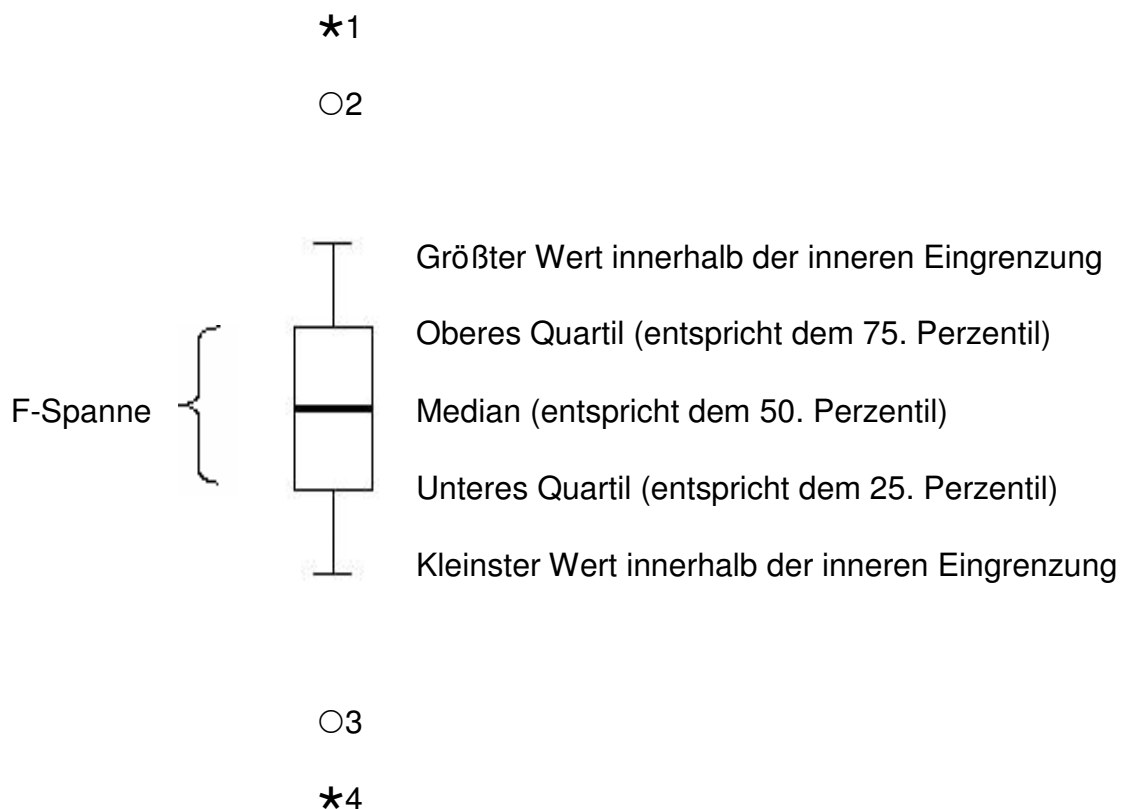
*1

○2

Größter Wert innerhalb der inneren Eingrenzung

Oberes Quartil (entspricht dem 75. Perzentil)

F-Spanne

Median (entspricht dem 50. Perzentil)

Unteres Quartil (entspricht dem 25. Perzentil)

Kleinster Wert innerhalb der inneren Eingrenzung

○3

*4